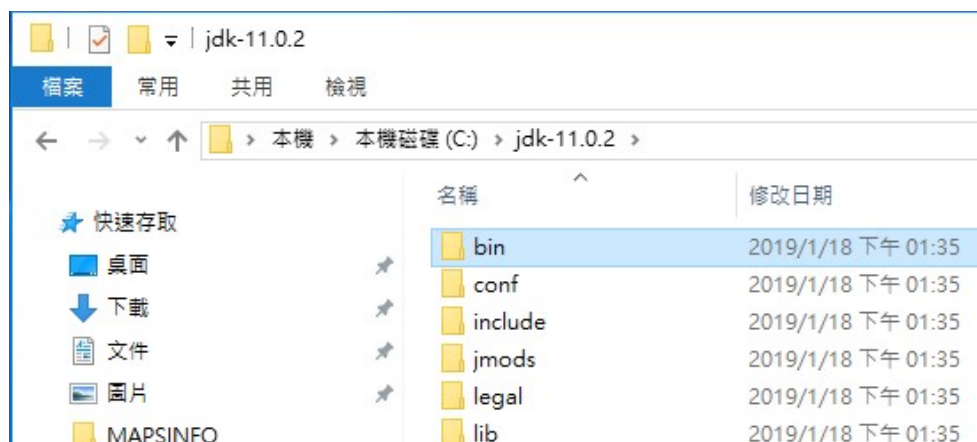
jdk-11.0.2

檔案 常用 共用 檢視

本機 > 本機磁碟 (C:) > jdk-11.0.2 >

快速存取
桌面
下載
文件
圖片
MAPSINFO

| 名稱 | 修改日期 |
|---|---|
| bin | 2019/1/18 下午 01:35 |
| conf | 2019/1/18 下午 01:35 |
| include | 2019/1/18 下午 01:35 |
| jmods | 2019/1/18 下午 01:35 |
| legal | 2019/1/18 下午 01:35 |
| lib | 2019/1/18 下午 01:35 |